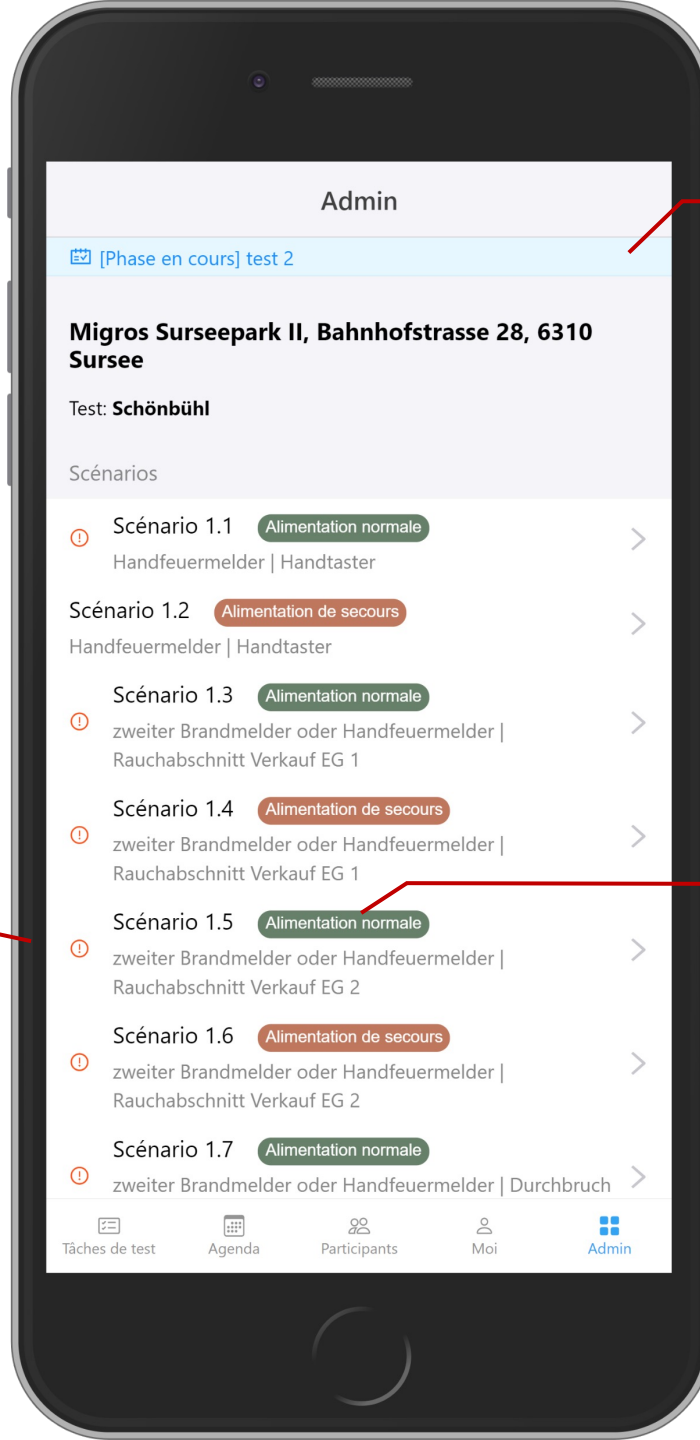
Admin

[Phase en cours] test 2

Migros Surseepark II, Bahnhofstrasse 28, 6310 Sursee

Test: Schönbühl

Scénarios

Scénario 1.1 Alimentation normale
Handfeuermelder | Handtaster

Scénario 1.2 Alimentation de secours
Handfeuermelder | Handtaster

Scénario 1.3 Alimentation normale
zweiter Brandmelder oder Handfeuermelder | Rauchabschnitt Verkauf EG 1

Scénario 1.4 Alimentation de secours
zweiter Brandmelder oder Handfeuermelder | Rauchabschnitt Verkauf EG 1

Scénario 1.5 Alimentation normale
zweiter Brandmelder oder Handfeuermelder | Rauchabschnitt Verkauf EG 2

Scénario 1.6 Alimentation de secours
zweiter Brandmelder oder Handfeuermelder | Rauchabschnitt Verkauf EG 2

Scénario 1.7 Alimentation normale
zweiter Brandmelder oder Handfeuermelder | Durchbruch

Tâches de test Agenda Participants Moi Admin